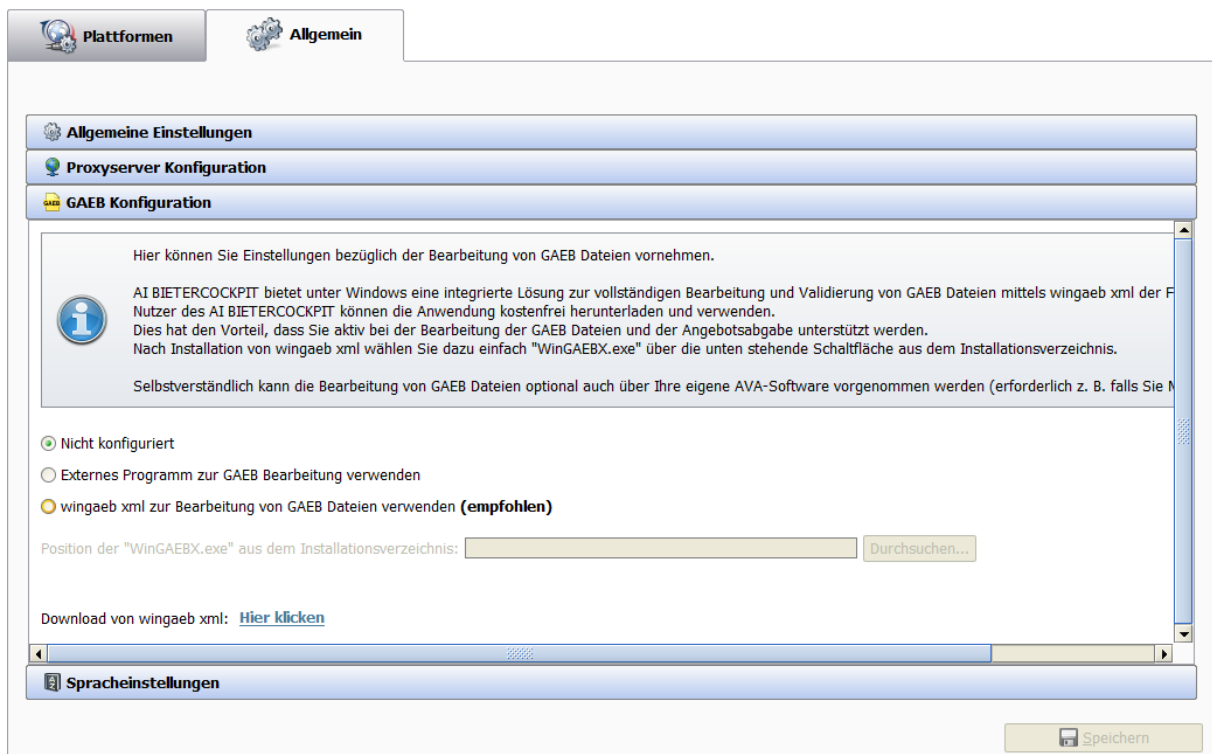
Plattformen

Allgemein

Allgemeine Einstellungen

Proxyserver Konfiguration

GAEB Konfiguration

Hier können Sie Einstellungen bezüglich der Bearbeitung von GAEB Dateien vornehmen.

AI BIETERCOCKPIT bietet unter Windows eine integrierte Lösung zur vollständigen Bearbeitung und Validierung von GAEB Dateien mittels wingaeb xml der F
Nutzer des AI BIETERCOCKPIT können die Anwendung kostenfrei herunterladen und verwenden.
Dies hat den Vorteil, dass Sie aktiv bei der Bearbeitung der GAEB Dateien und der Angebotsabgabe unterstützt werden.
Nach Installation von wingaeb xml wählen Sie dazu einfach "WinGAEBX.exe" über die unten stehende Schaltfläche aus dem Installationsverzeichnis.

Selbstverständlich kann die Bearbeitung von GAEB Dateien optional auch über Ihre eigene AVA-Software vorgenommen werden (erforderlich z. B. falls Sie M

Nicht konfiguriert

Externes Programm zur GAEB Bearbeitung verwenden

wingaeb xml zur Bearbeitung von GAEB Dateien verwenden (empfohlen)

Position der "WinGAEBX.exe" aus dem Installationsverzeichnis:

Durchsuchen...

Download von wingaeb xml: Hier klicken

Spracheinstellungen

Speichern